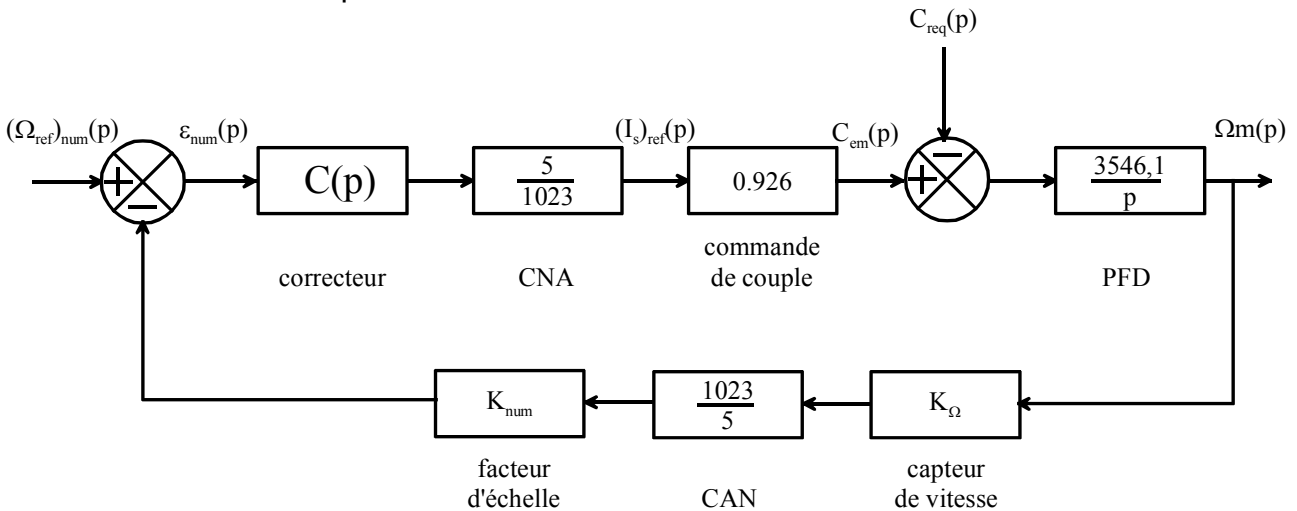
$C_{req}(p)$

$(\Omega_{ref})_{num}(p)$ $\varepsilon_{num}(p)$ C(p) $\frac{5}{1023}$ $(I_s)_{ref}(p)$ 0.926 $C_{em}(p)$ $\frac{3546,1}{p}$ $\Omega m(p)$

correcteur CNA commande de couple PFD

$K_{num}$ $\frac{1023}{5}$ $K_{\Omega}$

facteur d'échelle CAN capteur de vitesse